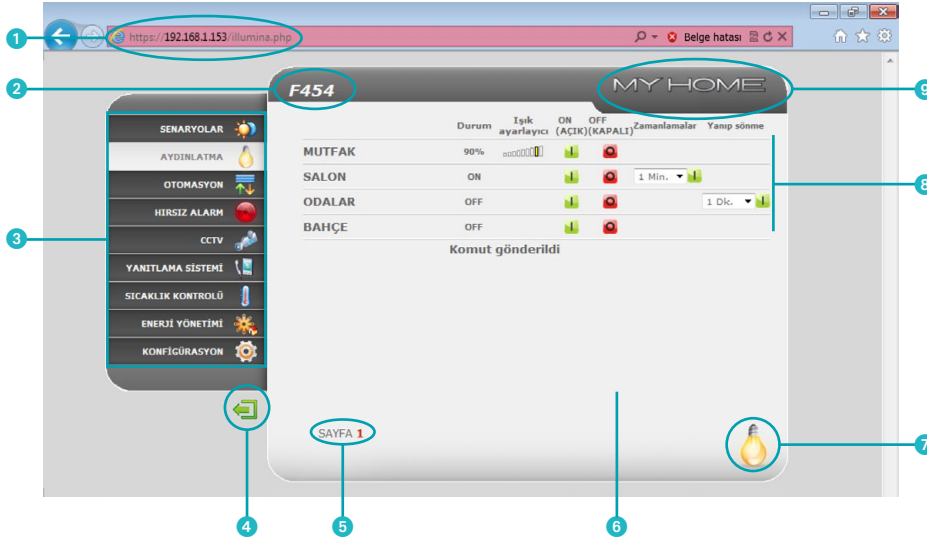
1
https://192.168.1.153/illumina.php
Belge hatası

2
F454

MY HOME
9

SENARYOLAR
AYDINLATMA
OTOMASYON
HIRSIZ ALARM
CCTV
YANITLAMA SİSTEMİ
SICAKLIK KONTROLÜ
ENERJİ YÖNETİMİ
KONFİGÜRASYON

3

| | Durum | Işık ayarlayıcı | ON (AÇIK) | OFF (KAPALI) | Zamanlamalar | Yanıp sönme |
|---|---|---|---|---|---|---|
| MUTFAK | 90% | | | | | |
| SALON | ON | | | | 1 Min. | |
| ODALAR | OFF | | | | | 1 Dk. |
| BAHÇE | OFF | | | | | |

8

Komut gönderildi

SAYFA 1

7

4
5
6